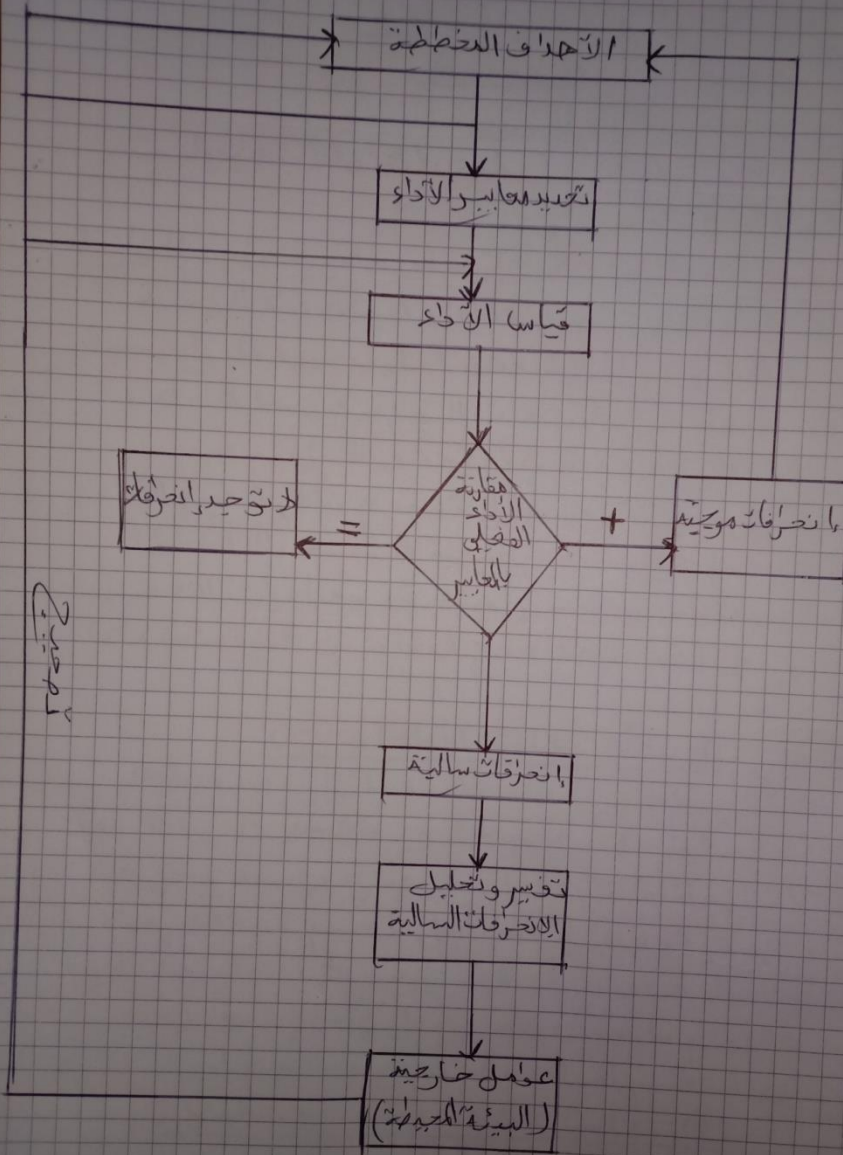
الأهداف المخططة

تحديد معايير الأداء

قياس الأداء

لا توجد انحرافات

=

مقارنة الأداء الفعلي بالمعايير

+

انحرافات موجبة

انحرافات سالبة

تفسير وتحليل الانحرافات السالبة

عوامل خارجية (البيئة المحيطة)

تصحيح